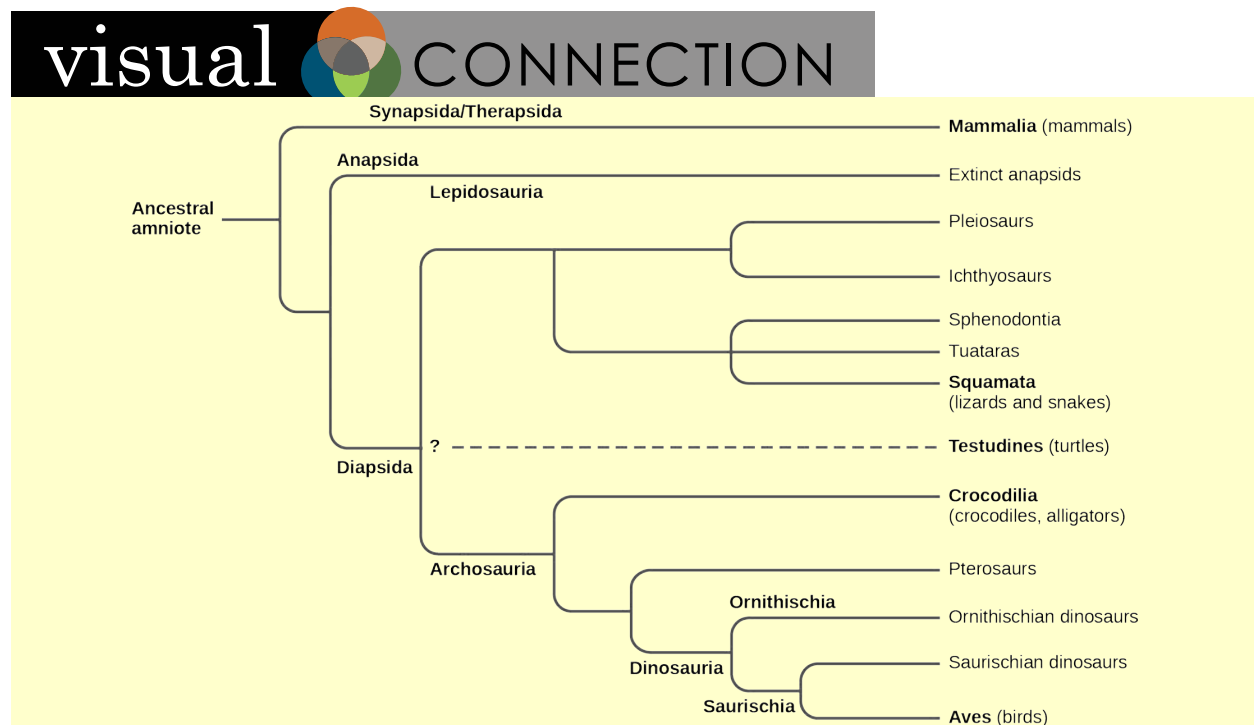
visual CONNECTION

Ancestral amniote

Synapsida/Therapsida

Mammalia (mammals)

Anapsida

Extinct anapsids

Lepidosauria

Pleiosaurs

Ichthyosaurs

Sphenodontia

Tuataras

Squamata (lizards and snakes)

?

Testudines (turtles)

Diapsida

Crocodilia (crocodiles, alligators)

Archosauria

Pterosaurs

Ornithischia

Ornithischian dinosaurs

Dinosauria

Saurischian dinosaurs

Saurischia

Aves (birds)